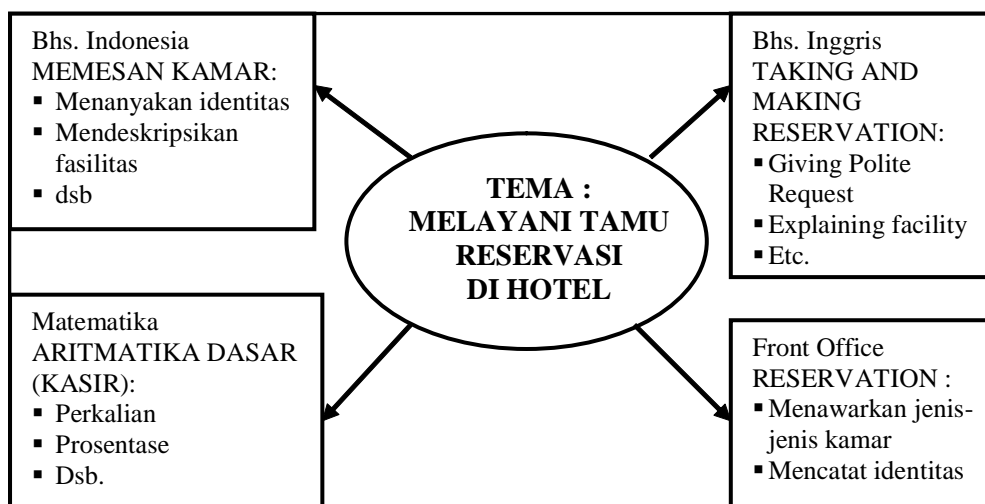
Bhs. Indonesia
MEMESAN KAMAR:
- Menanyakan identitas
- Mendeskripsikan fasilitas
- dsb

Bhs. Inggris
TAKING AND MAKING RESERVATION:
- Giving Polite Request
- Explaining facility
- Etc.

TEMA :
MELAYANI TAMU RESERVASI DI HOTEL

Matematika
ARITMATIKA DASAR (KASIR):
- Perkalian
- Prosentase
- Dsb.

Front Office
RESERVATION :
- Menawarkan jenis-jenis kamar
- Mencatat identitas